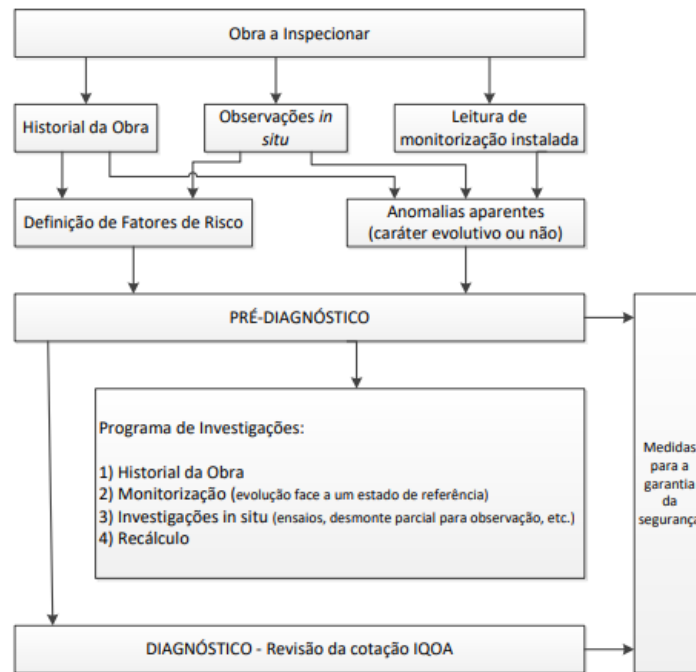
Obra a Inspecionar

Historial da Obra

Observações *in situ*

Leitura de monitorização instalada

Definição de Fatores de Risco

Anomalias aparentes (caráter evolutivo ou não)

PRÉ-DIAGNÓSTICO

Programa de Investigações:

1) Historial da Obra
2) Monitorização (evolução face a um estado de referência)
3) Investigações in situ (ensaios, desmonte parcial para observação, etc.)
4) Recálculo

Medidas para a garantia da seguranç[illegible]

DIAGNÓSTICO - Revisão da cotação IQOA